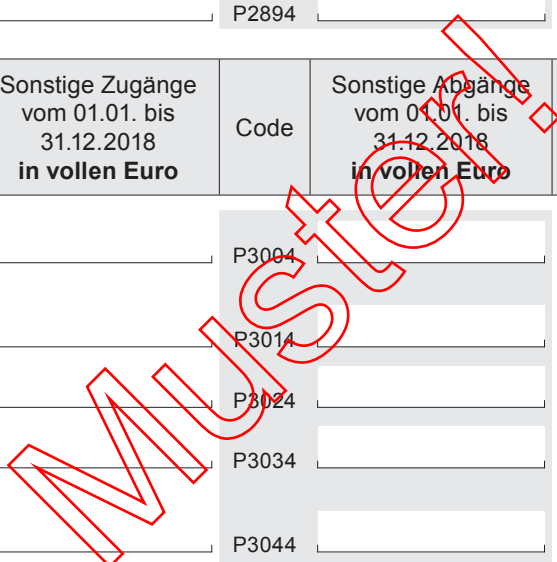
P2894

| Sonstige Zugänge vom 01.01. bis 31.12.2018 **in vollen Euro** | Code | Sonstige Abgänge vom 01.01. bis 31.12.2018 **in vollen Euro** |
|---|---|---|
| | P3004 | |
| | P3014 | |
| | P3024 | |
| | P3034 | |
| | P3044 | |

Muster!